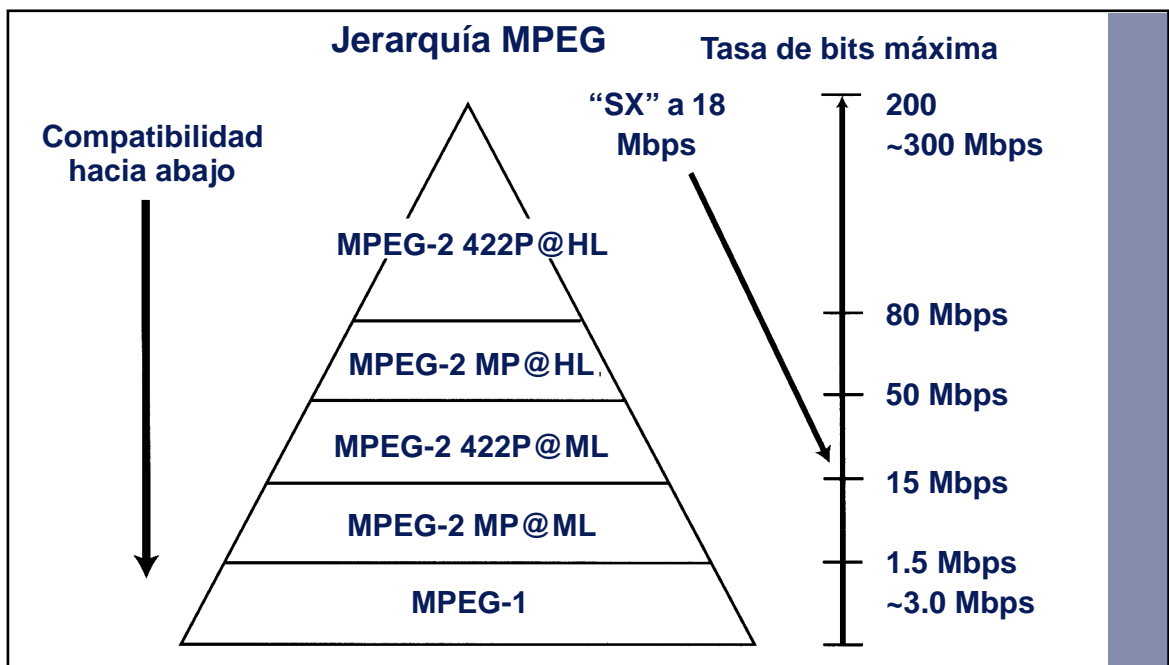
Jerarquía MPEG

Tasa de bits máxima

Compatibilidad hacia abajo

"SX" a 18 Mbps

200 ~300 Mbps

MPEG-2 422P@HL

80 Mbps

MPEG-2 MP@HL

50 Mbps

MPEG-2 422P@ML

15 Mbps

MPEG-2 MP@ML

1.5 Mbps ~3.0 Mbps

MPEG-1